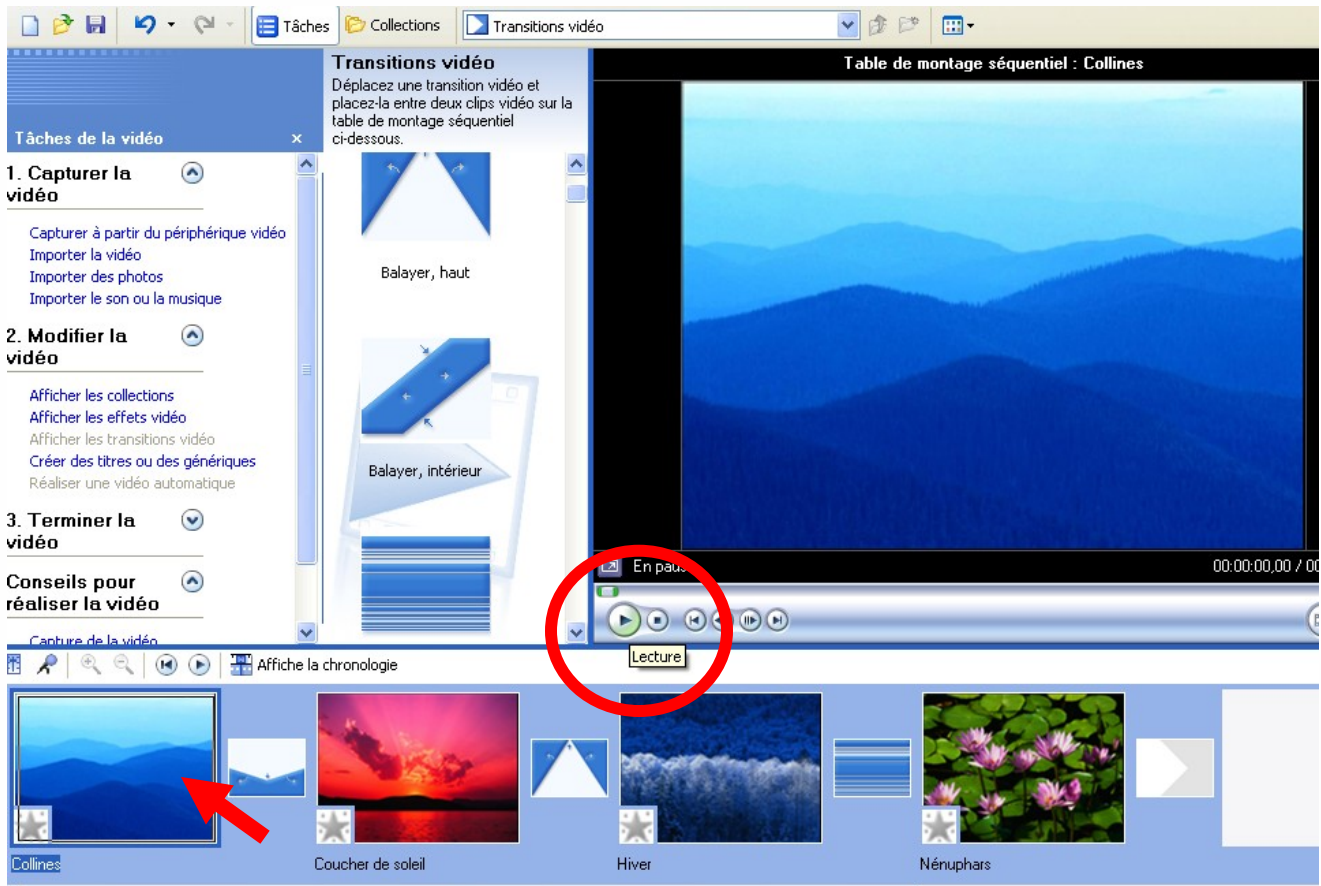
Tâches Collections Transitions vidéo

Tâches de la vidéo ×

1. Capturer la vidéo

Capturer à partir du périphérique vidéo
Importer la vidéo
Importer des photos
Importer le son ou la musique

2. Modifier la vidéo

Afficher les collections
Afficher les effets vidéo
Afficher les transitions vidéo
Créer des titres ou des génériques
Réaliser une vidéo automatique

3. Terminer la vidéo

Conseils pour réaliser la vidéo

Capture de la vidéo

Transitions vidéo
Déplacez une transition vidéo et placez-la entre deux clips vidéo sur la table de montage séquentiel ci-dessous.

Balayer, haut

Balayer, intérieur

Table de montage séquentiel : Collines

En pau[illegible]

00:00:00,00 / 0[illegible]

Lecture

Affiche la chronologie

Collines

Coucher de soleil

Hiver

Nénuphars